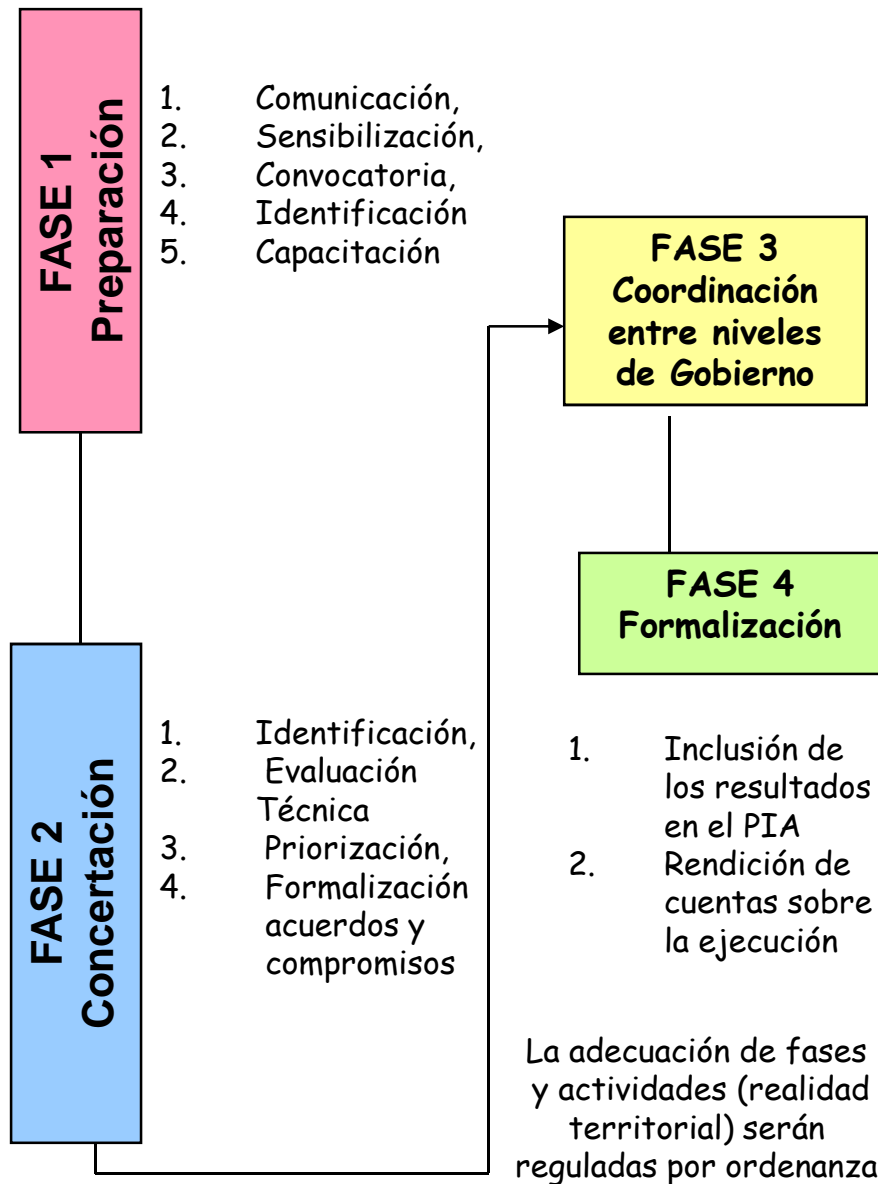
FASE 1
Preparación

1. Comunicación,
2. Sensibilización,
3. Convocatoria,
4. Identificación
5. Capacitación

FASE 3
Coordinación entre niveles de Gobierno

FASE 4
Formalización

FASE 2
Concertación

1. Identificación,
2. Evaluación Técnica
3. Priorización,
4. Formalización acuerdos y compromisos

1. Inclusión de los resultados en el PIA
2. Rendición de cuentas sobre la ejecución

La adecuación de fases y actividades (realidad territorial) serán reguladas por ordenanza